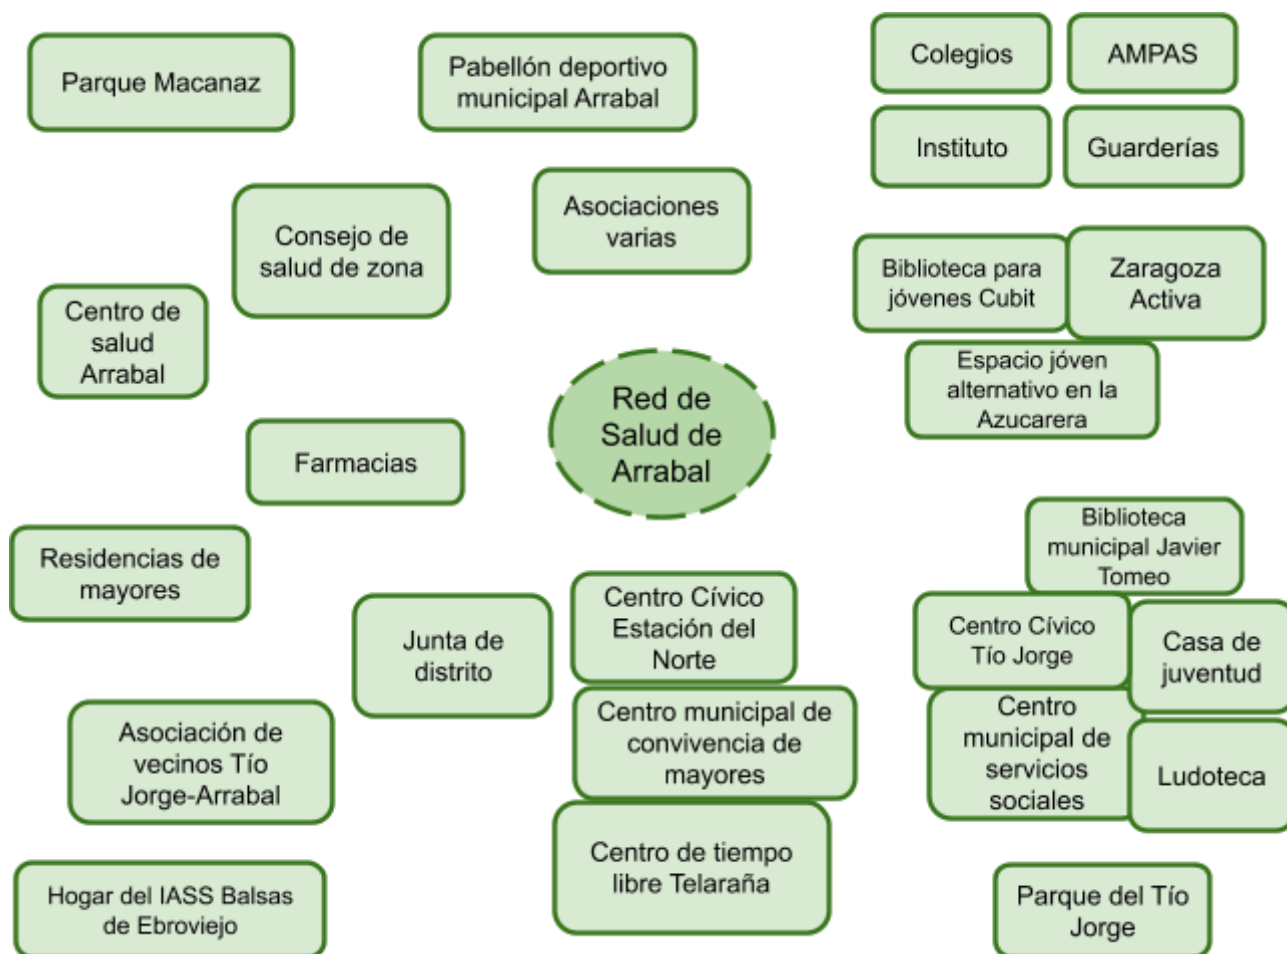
Parque Macanaz

Pabellón deportivo municipal Arrabal

Colegios

AMPAS

Instituto

Guarderías

Consejo de salud de zona

Asociaciones varias

Biblioteca para jóvenes Cubit

Zaragoza Activa

Centro de salud Arrabal

Espacio jóven alternativo en la Azucarera

Red de Salud de Arrabal

Farmacias

Biblioteca municipal Javier Tomeo

Residencias de mayores

Junta de distrito

Centro Cívico Estación del Norte

Centro Cívico Tío Jorge

Casa de juventud

Centro municipal de convivencia de mayores

Centro municipal de servicios sociales

Ludoteca

Asociación de vecinos Tío Jorge-Arrabal

Centro de tiempo libre Telaraña

Hogar del IASS Balsas de Ebroviejo

Parque del Tío Jorge